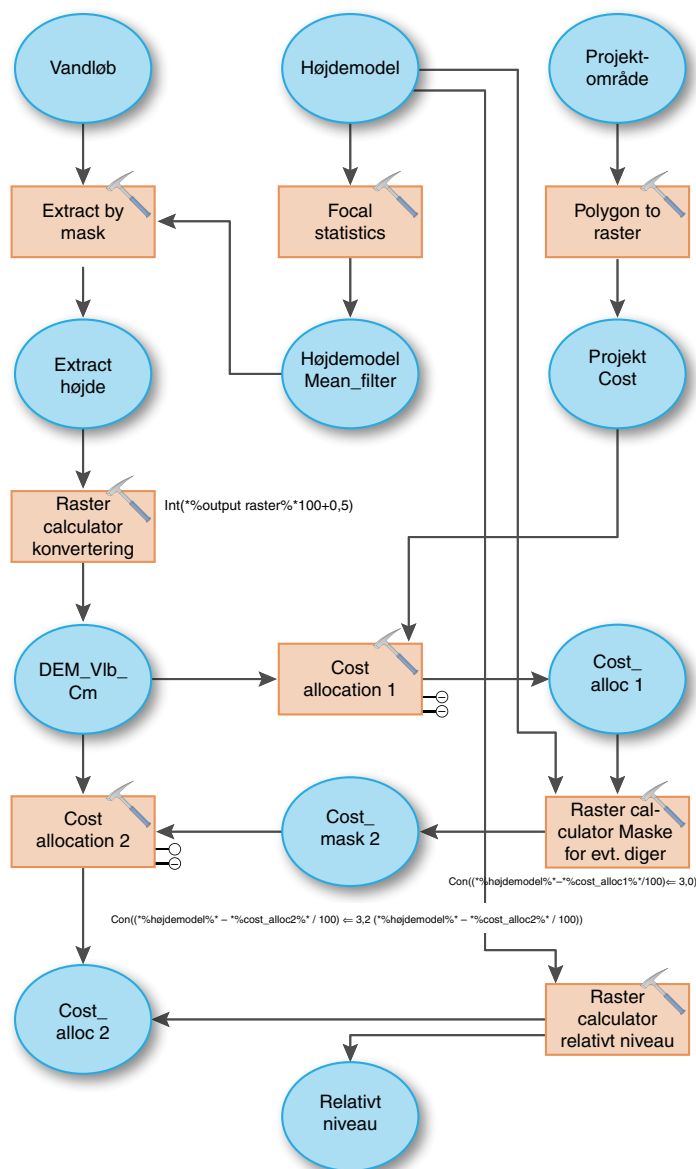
Vandløb

Højdemodel

Projektområde

Extract by mask

Focal statistics

Polygon to raster

Extract højde

Højdemodel Mean_filter

Projekt Cost

Raster calculator konvertering

Int(*%output raster%*100+0,5)

DEM_Vlb_Cm

Cost allocation 1

Cost_alloc 1

Cost allocation 2

Cost_mask 2

Raster calculator Maske for evt. diger

Con((*%højdemodel%*−*%cost_alloc1%*/100)⇐ 3,0)

Con((*%højdemodel%* − *%cost_alloc2%* / 100) ⇐ 3,2 (*%højdemodel%* − *%cost_alloc2%* / 100))

Cost_alloc 2

Raster calculator relativt niveau

Relativt niveau